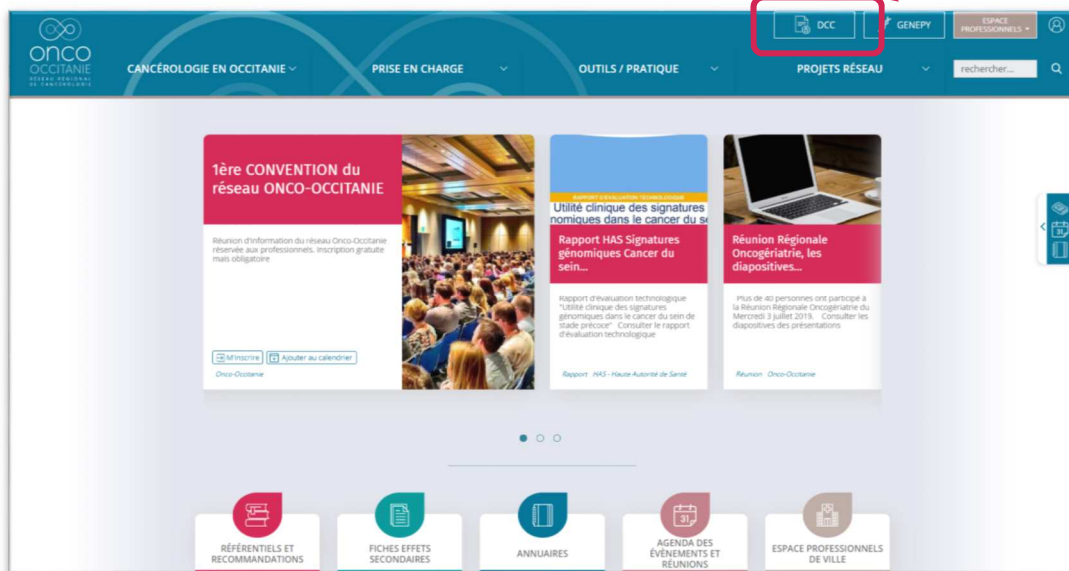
ONCO OCCITANIE
RÉSEAU RÉGIONAL DE CANCÉROLOGIE

DCC
GENEPY
ESPACE PROFESSIONNELS

CANCÉROLOGIE EN OCCITANIE
PRISE EN CHARGE
OUTILS / PRATIQUE
PROJETS RÉSEAU
rechercher...

1ère CONVENTION du réseau ONCO-OCCITANIE

Réunion d'information du réseau Onco-Occitanie réservée aux professionnels. Inscription gratuite mais obligatoire

M'inscrire
Ajouter au calendrier

Onco-Occitanie

RAPPORT D'ÉVALUATION TECHNOLOGIQUE
Utilité clinique des signatures génomiques dans le cancer du se

Rapport HAS Signatures génomiques Cancer du sein...

Rapport d'évaluation technologique "Utilité clinique des signatures génomiques dans le cancer du sein de stade précoce" Consulter le rapport d'évaluation technologique

Rapport HAS - Haute Autorité de Santé

Réunion Régionale Oncogériatrie, les diapositives...

Plus de 40 personnes ont participé à la Réunion Régionale Oncogériatrie du Mercredi 3 juillet 2019. Consulter les diapositives des présentations

Réunion Onco-Occitanie

RÉFÉRENTIELS ET RECOMMANDATIONS
FICHES EFFETS SECONDAIRES
ANNUAIRES
AGENDA DES ÉVÉNEMENTS ET RÉUNIONS
ESPACE PROFESSIONNELS DE VILLE